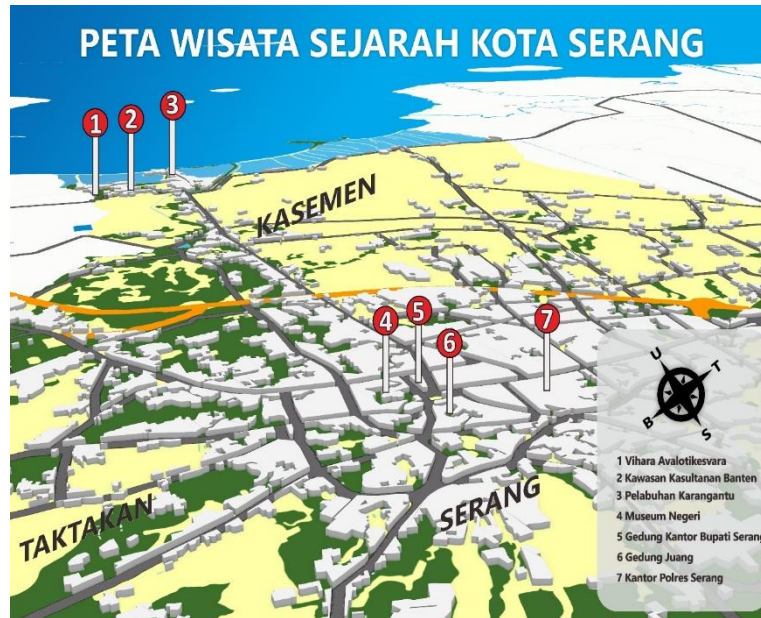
PETA WISATA SEJARAH KOTA SERANG

1
2
3

KASEMEN

4
5
6
7

U
T
B
S

1 Vihara Avalotikesvara
2 Kawasan Kasultanan Banten
3 Pelabuhan Karangantu
4 Museum Negeri
5 Gedung Kantor Bupati Serang
6 Gedung Juang
7 Kantor Polres Serang

TAKTAKAN

SERANG